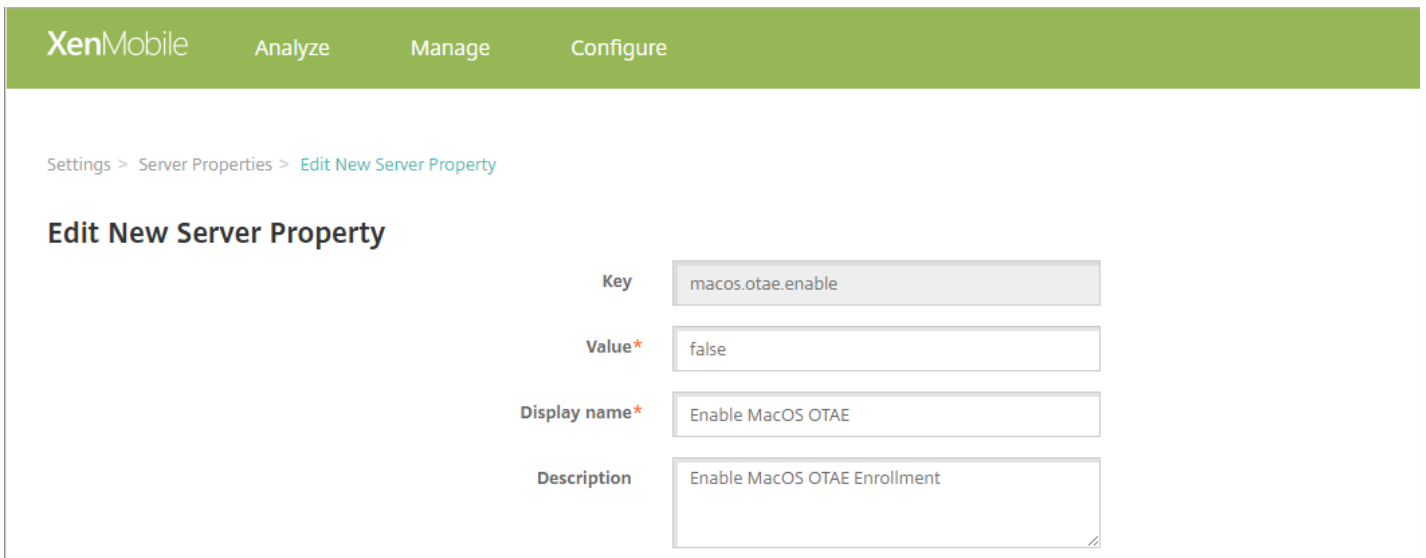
XenMobile Analyze Manage Configure

Settings > Server Properties > Edit New Server Property

Edit New Server Property

Key macos.otae.enable

Value* false

Display name* Enable MacOS OTAE

Description Enable MacOS OTAE Enrollment